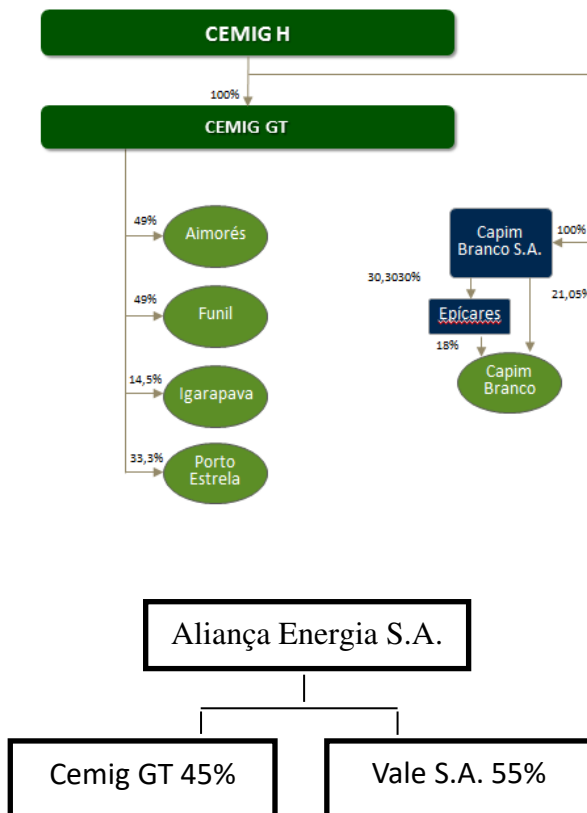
CEMIG H

100%

CEMIG GT

49%
Aimorés

49%
Funil

14,5%
Igarapava

33,3%
Porto Estrela

Capim Branco S.A.

100%

30,3030%

21,05

Epícares

18%

Capim Branco

Aliança Energia S.A.

Cemig GT 45%

Vale S.A. 55%